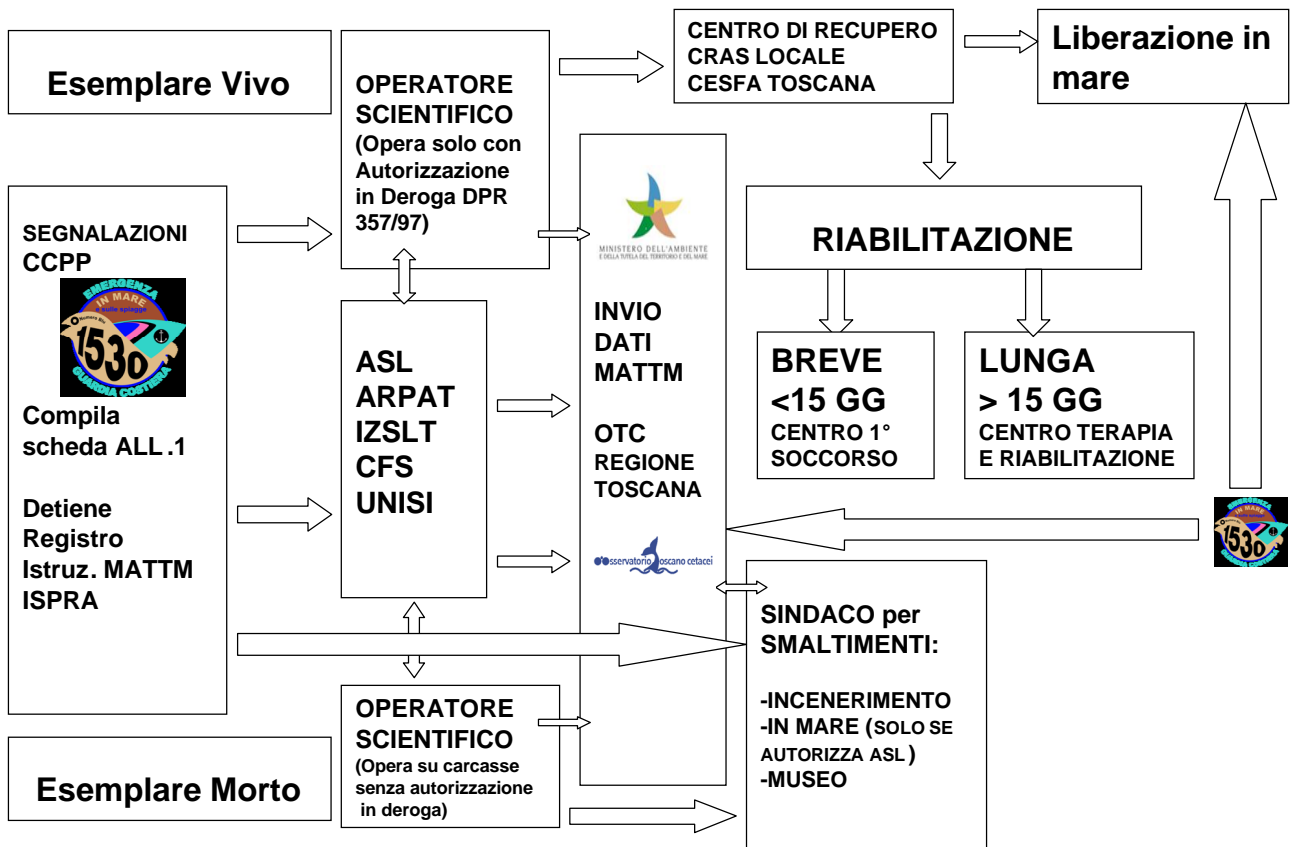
Esemplare Vivo

OPERATORE SCIENTIFICO (Opera solo con Autorizzazione in Deroga DPR 357/97)

CENTRO DI RECUPERO
CRAS LOCALE
CESFA TOSCANA

Liberazione in mare

SEGNALAZIONI CCPP

EMERGENZA IN MARE e sulle spiagge Numero Blu 1530 GUARDIA COSTIERA

Compila scheda ALL .1

Detiene Registro Istruz. MATTM ISPRA

MINISTERO DELL'AMBIENTE E DELLA TUTELA DEL TERRITORIO E DEL MARE

RIABILITAZIONE

ASL
ARPAT
IZSLT
CFS
UNISI

INVIO DATI MATTM

OTC REGIONE TOSCANA

osservatorio toscano cetacei

BREVE <15 GG
CENTRO 1° SOCCORSO

LUNGA > 15 GG
CENTRO TERAPIA E RIABILITAZIONE

EMERGENZA IN MARE 1530 GUARDIA COSTIERA

SINDACO per SMALTIMENTI:

-INCENERIMENTO
-IN MARE (SOLO SE AUTORIZZA ASL)
-MUSEO

OPERATORE SCIENTIFICO (Opera su carcasse senza autorizzazione in deroga)

Esemplare Morto